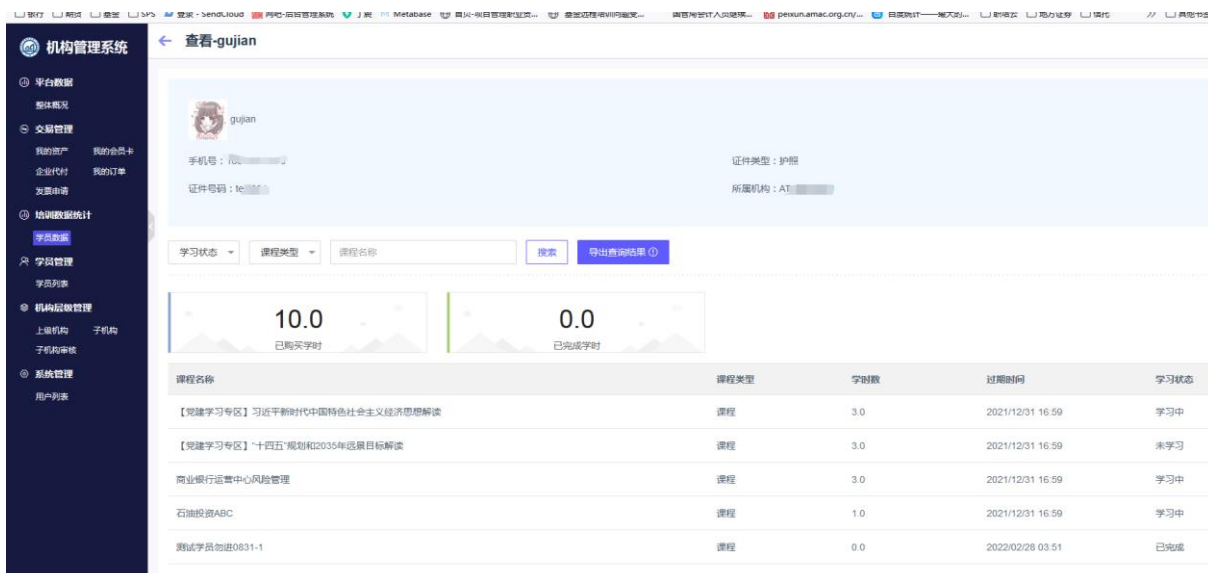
□银行 □期货 □基金 □SPS 登录 - SendCloud 网宅-后台管理系统 丁集 Metabase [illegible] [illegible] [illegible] peixun.amac.org.cn/... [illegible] □新增云 □地方证券 □债托 » □其他书签

机构管理系统

平台数据
整体概况
交易管理
我的资产 我的会员卡
企业代付 我的订单
发票申请
培训数据统计
学员数据
学员管理
学员列表
机构层级管理
上级机构 子机构
子机构审核
系统管理
用户列表

← 查看-gujian

gujian
手机号：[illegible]
证件类型：护照
证件号码：te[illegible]
所属机构：AT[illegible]

学习状态 课程类型 课程名称 搜索 导出查询结果

10.0
已购买学时

0.0
已完成学时

| 课程名称 | 课程类型 | 学时数 | 过期时间 | 学习状态 |
|---|---|---|---|---|
| 【党建学习专区】习近平新时代中国特色社会主义经济思想解读 | 课程 | 3.0 | 2021/12/31 16:59 | 学习中 |
| 【党建学习专区】"十四五"规划和2035年远景目标解读 | 课程 | 3.0 | 2021/12/31 16:59 | 未学习 |
| 商业银行运营中心风险管理 | 课程 | 3.0 | 2021/12/31 16:59 | 学习中 |
| 石油投资ABC | 课程 | 1.0 | 2021/12/31 16:59 | 学习中 |
| 测试学员勿进0831-1 | 课程 | 0.0 | 2022/02/28 03:51 | 已完成 |